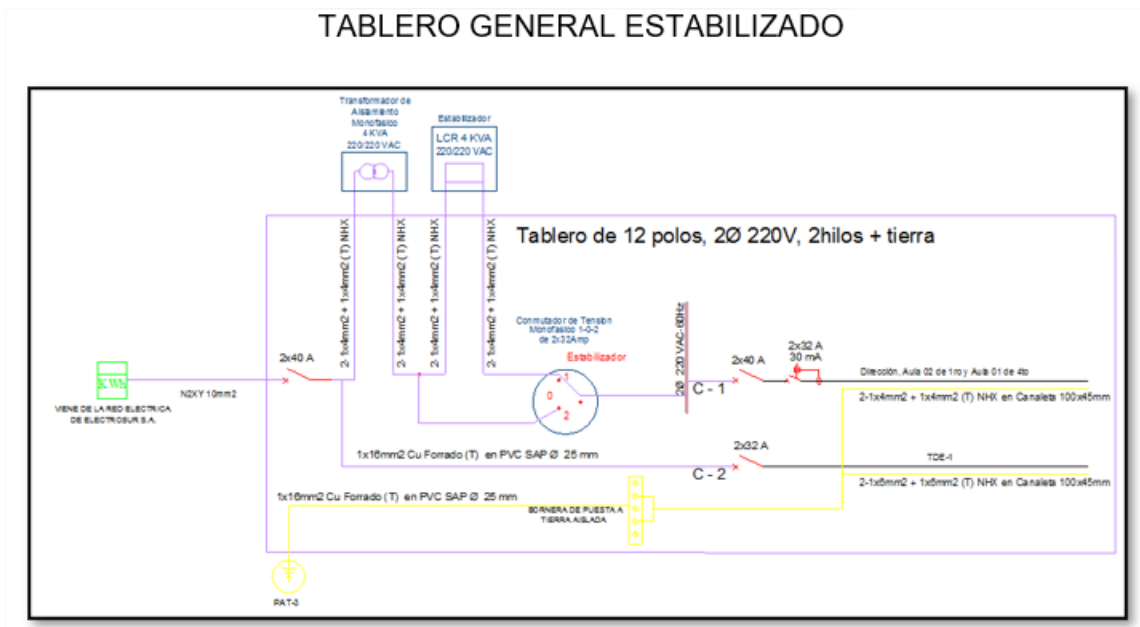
TABLERO GENERAL ESTABILIZADO

Transformador de Aislamiento Monofasico 4 KVA 220/220 VAC

Estabilizador

LCR 4 KVA 220/220 VAC

Tablero de 12 polos, 2Ø 220V, 2hilos + tierra

2-1x4mm2 + 1x4mm2 (T) NHX

2-1x4mm2 + 1x4mm2 (T) NHX

2-1x4mm2 + 1x4mm2 (T) NHX

2-1x4mm2 + 1x4mm2 (T) NHX

Conmutador de Tension Monofasico 1-0-2 de 2x32Amp

Estabilizador

2Ø 220 VAC-60Hz

KWh

VIENE DE LA RED ELECTRICA DE ELECTROSUR S.A.

N2XY 10mm2

2x40 A

1

0

2

C - 1

2x40 A

2x32 A 30 mA

Direccion, Aula 02 de 1ro y Aula 01 de 4to

2-1x4mm2 + 1x4mm2 (T) NHX en Canaleta 100x45mm

1x16mm2 Cu Forrado (T) en PVC SAP Ø 25 mm

2x32 A

C - 2

TDE-1

2-1x6mm2 + 1x6mm2 (T) NHX en Canaleta 100x45mm

1x16mm2 Cu Forrado (T) en PVC SAP Ø 25 mm

BORNERA DE PUESTA A TIERRA AISLADA

PAT-3